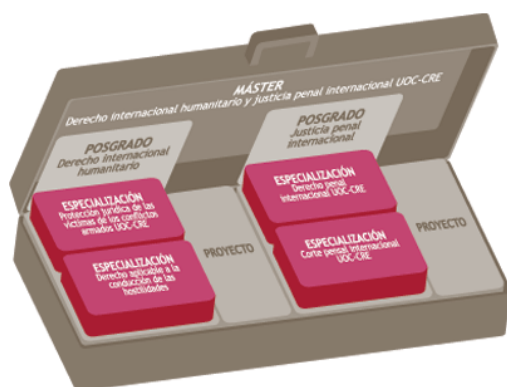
MÁSTER
Derecho internacional humanitario y justicia penal internacional UOC-CRE

POSGRADO
Derecho internacional humanitario

ESPECIALIZACIÓN
Protección jurídica de las víctimas de los conflictos armados UOC-CRE

ESPECIALIZACIÓN
Derecho aplicable a la conducción de las hostilidades

PROYECTO

POSGRADO
Justicia penal internacional

ESPECIALIZACIÓN
Derecho penal internacional UOC-CRE

ESPECIALIZACIÓN
Corte penal internacional UOC-CRE

PROYECTO